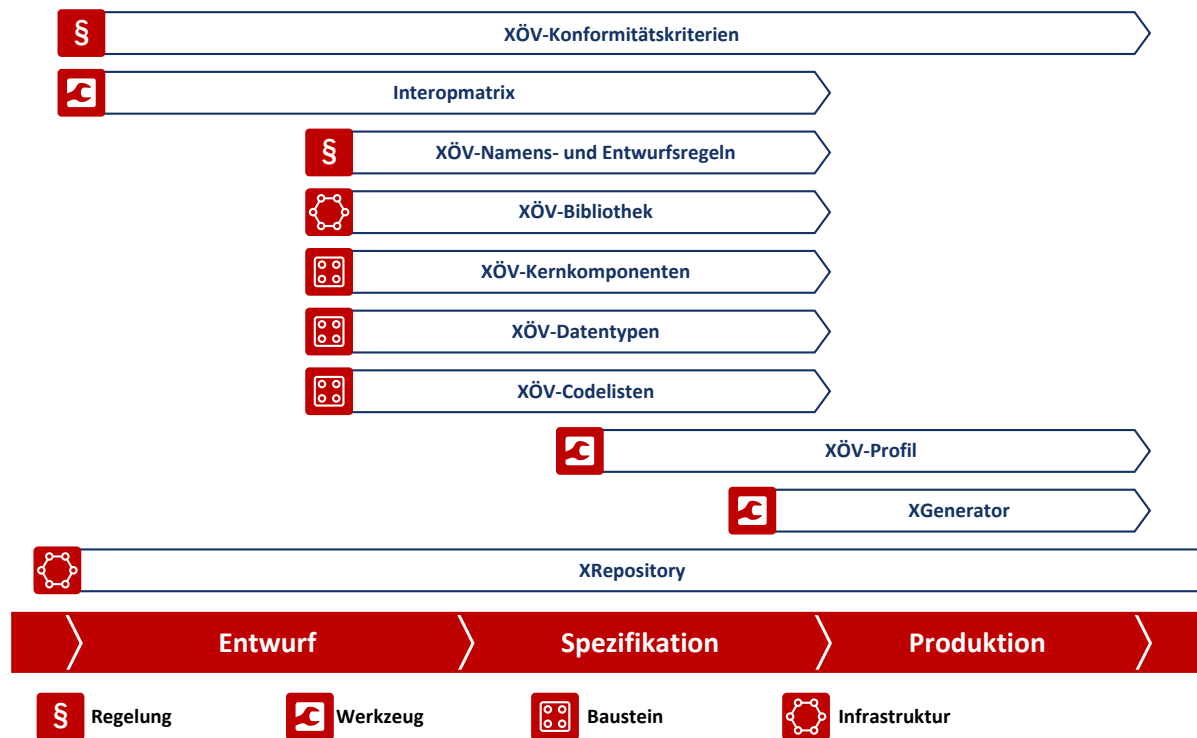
§ XÖV-Konformitätskriterien

Interopmatrix

§ XÖV-Namens- und Entwurfsregeln

XÖV-Bibliothek

XÖV-Kernkomponenten

XÖV-Datentypen

XÖV-Codelisten

XÖV-Profil

XGenerator

XRepository

Entwurf

Spezifikation

Produktion

§ Regelung

Werkzeug

Baustein

Infrastruktur